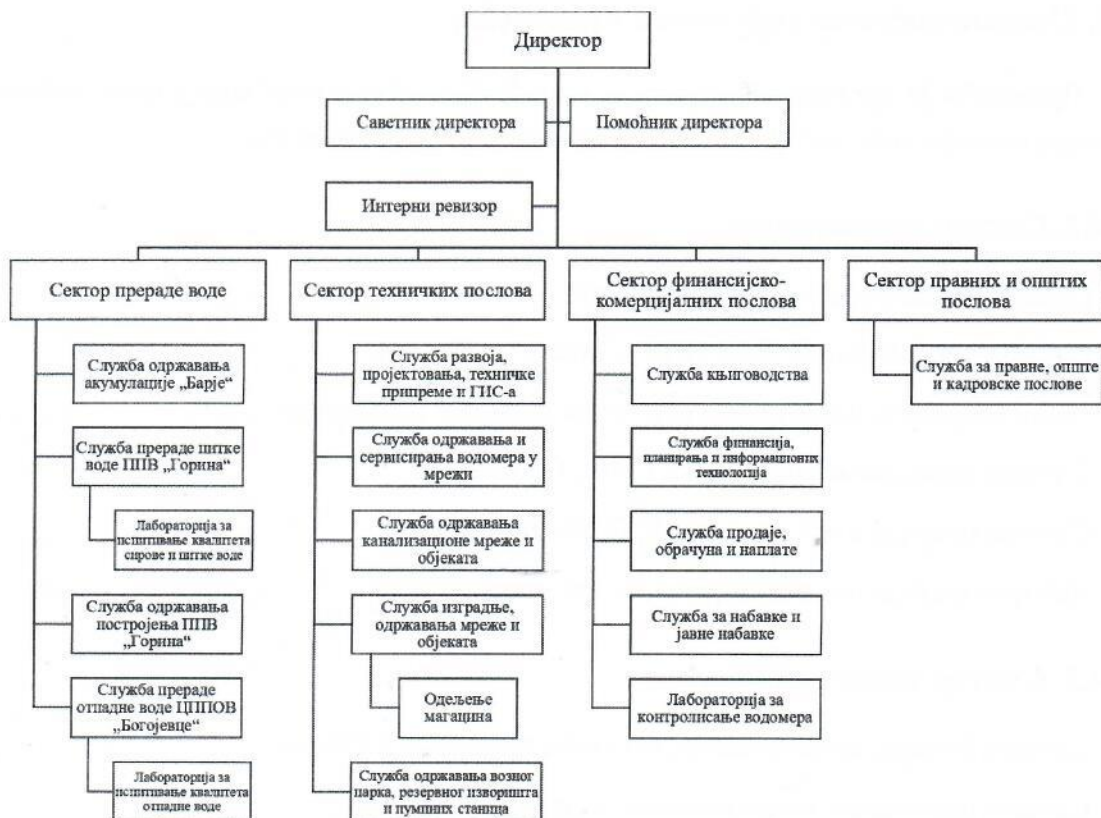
Директор

Саветник директора

Помоћник директора

Интерни ревизор

Сектор прераде воде

Служба одржавања акумулације „Барје“

Служба прераде питке воде ППВ „Горина“

Лабораторија за испитивање квалитета сирове и питке воде

Служба одржавања постројења ППВ „Горина“

Служба прераде отпадне воде ЦППОВ „Богојевце“

Лабораторија за испитивање квалитета отпадне воде

Сектор техничких послова

Служба развоја, пројектовања, техничке припреме и ГИС-а

Служба одржавања и сервисирања водомера у мрежи

Служба одржавања канализационе мреже и објеката

Служба изградње, одржавања мреже и објеката

Одељење магацина

Служба одржавања возног парка, резервног изворишта и пумпних станица

Сектор финансијско-комерцијалних послова

Служба књиговодства

Служба финансија, планирања и информационих технологија

Служба продаје, обрачуна и наплате

Служба за набавке и јавне набавке

Лабораторија за контролисање водомера

Сектор правних и општих послова

Служба за правне, опште и кадровске послове